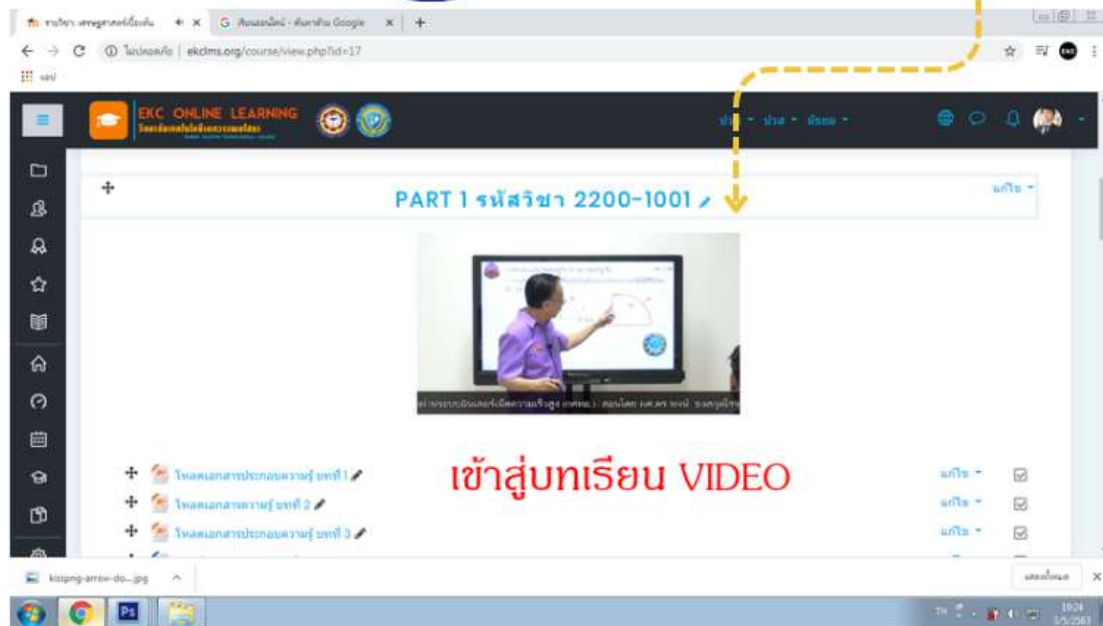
รายวิชา: เศรษฐศาสตร์เบื้องต้น × | G ค้นหอนไลน์ - ค้นหาด้วย Google × | +

← → C ⓘ ไม่ปลอดภัย | ekclms.org/course/view.php?id=17

แอป

EKC ONLINE LEARNING

ปวช • ปวส • อัธยม •

PART 1 รหัสวิชา 2200-1001

แก้ไข

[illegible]

โหลดเอกสารประกอบความรู้ บทที่ 1

โหลดเอกสารความรู้ บทที่ 2

โหลดเอกสารประกอบความรู้ บทที่ 3

เข้าสู่บทเรียน VIDEO

แก้ไข

แก้ไข

แก้ไข

kisspng-arrow-do....jpg

แสดงทั้งหมด

TH

19:24
3/5/2563